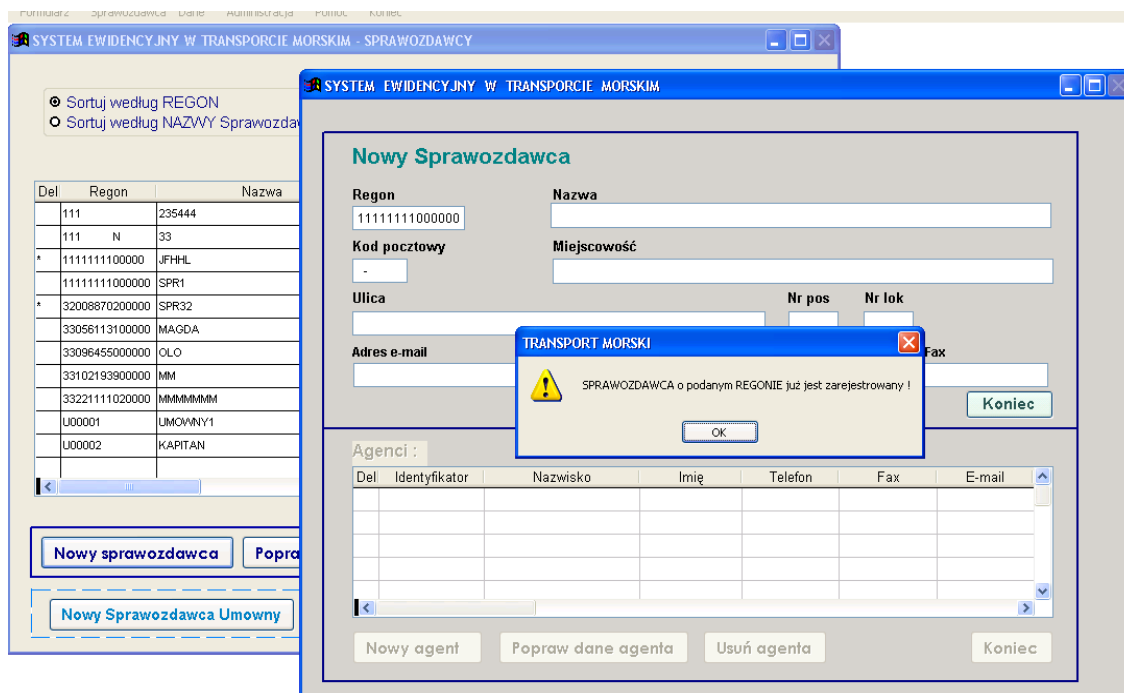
Formularz Sprawozdawca Dane Administracja Pomoc Koniec

SYSTEM EWIDENCYJNY W TRANSPORCIE MORSKIM - SPRAWOZDAWCY

Sortuj według REGON
Sortuj według NAZWY Sprawozdaw

| Del | Regon | Nazwa |
|---|---|---|
| | 111 | 235444 |
| | 111 N | 33 |
| * | 1111111100000 | JFHHL |
| | 11111111000000 | SPR1 |
| * | 32008870200000 | SPR32 |
| | 33056113100000 | MAGDA |
| | 33096455000000 | OLO |
| | 33102193900000 | MM |
| | 33221111020000 | MMMMMMM |
| | U00001 | UMOWNY1 |
| | U00002 | KAPITAN |

Nowy sprawozdawca | Popra

Nowy Sprawozdawca Umowny

SYSTEM EWIDENCYJNY W TRANSPORCIE MORSKIM

Nowy Sprawozdawca

Regon
11111111000000
Nazwa
Kod pocztowy
-
Miejscowość
Ulica
Nr pos
Nr lok
Adres e-mail
Fax
Koniec

TRANSPORT MORSKI
SPRAWOZDAWCA o podanym REGONIE już jest zarejestrowany !
OK

Agenci :

| Del | Identyfikator | Nazwisko | Imię | Telefon | Fax | E-mail |
|---|---|---|---|---|---|---|

Nowy agent | Popraw dane agenta | Usuń agenta | Koniec